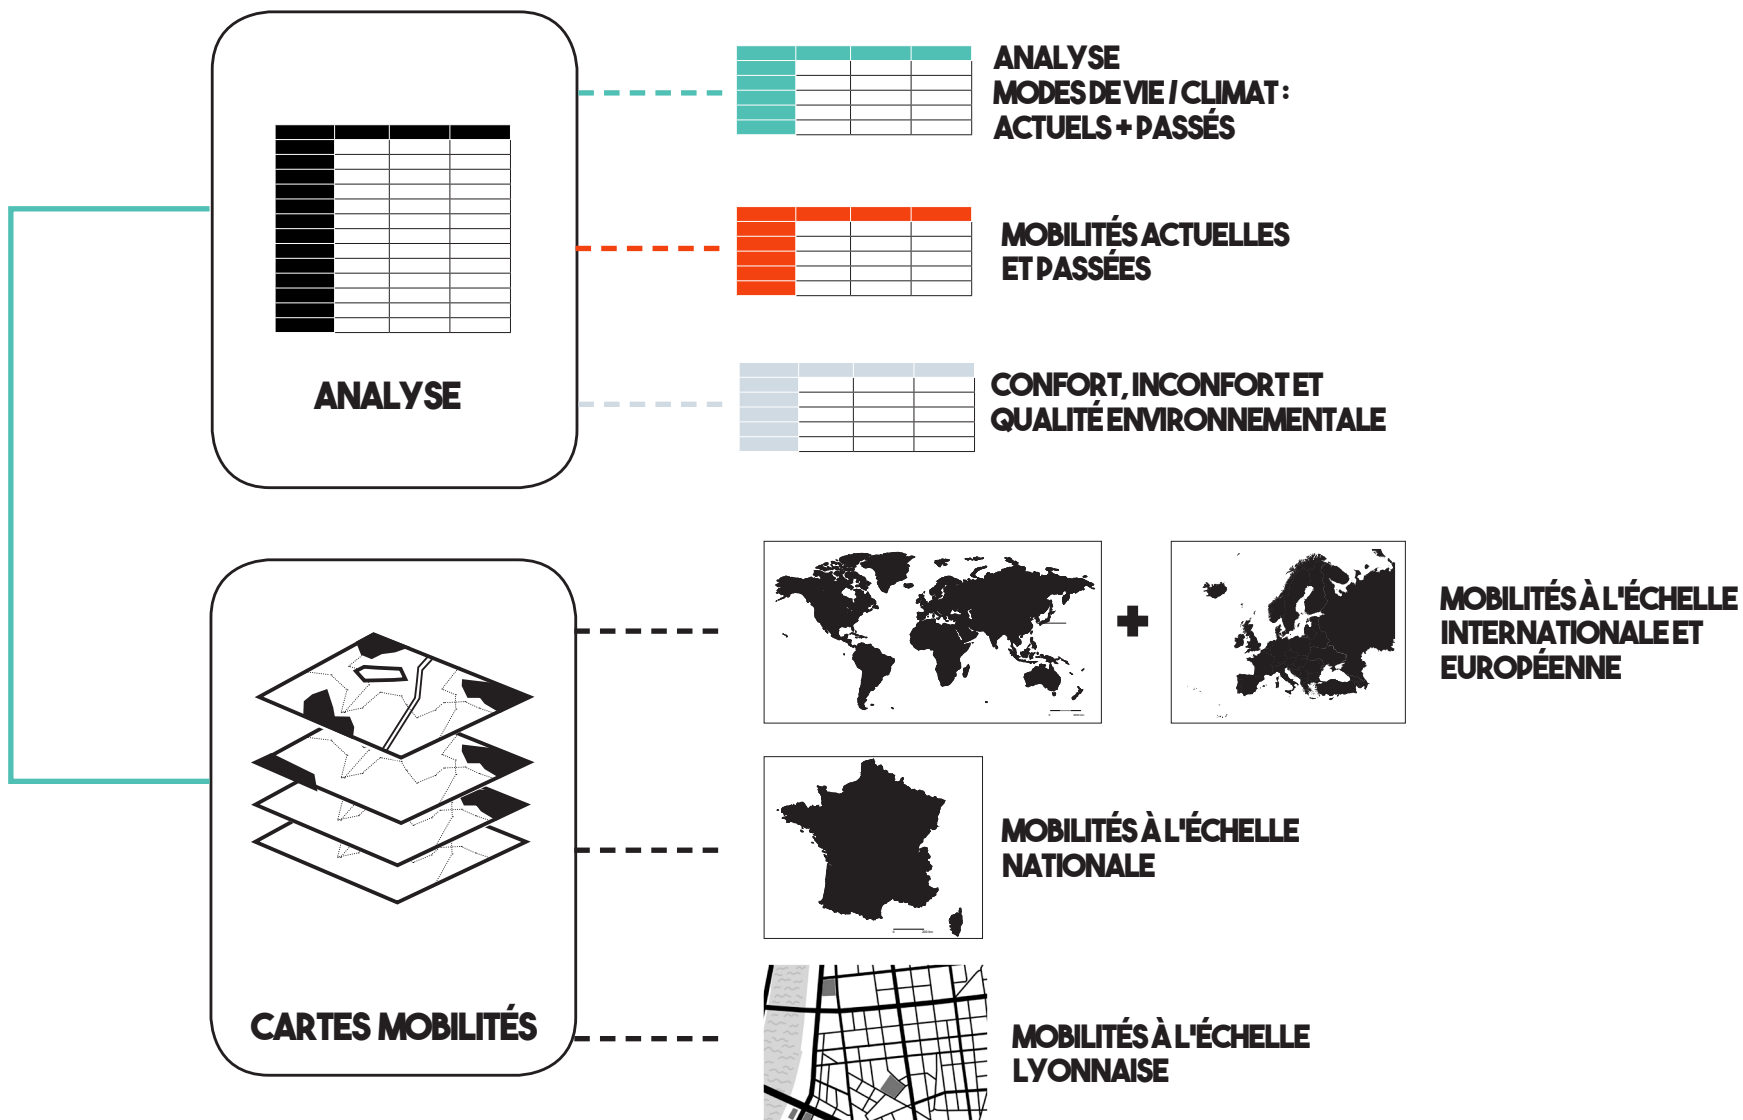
ANALYSE

ANALYSE
MODES DE VIE / CLIMAT :
ACTUELS + PASSÉS

MOBILITÉS ACTUELLES
ET PASSÉES

CONFORT, INCONFORT ET
QUALITÉ ENVIRONNEMENTALE

CARTES MOBILITÉS

+

MOBILITÉS À L'ÉCHELLE
INTERNATIONALE ET
EUROPÉENNE

MOBILITÉS À L'ÉCHELLE
NATIONALE

MOBILITÉS À L'ÉCHELLE
LYONNAISE